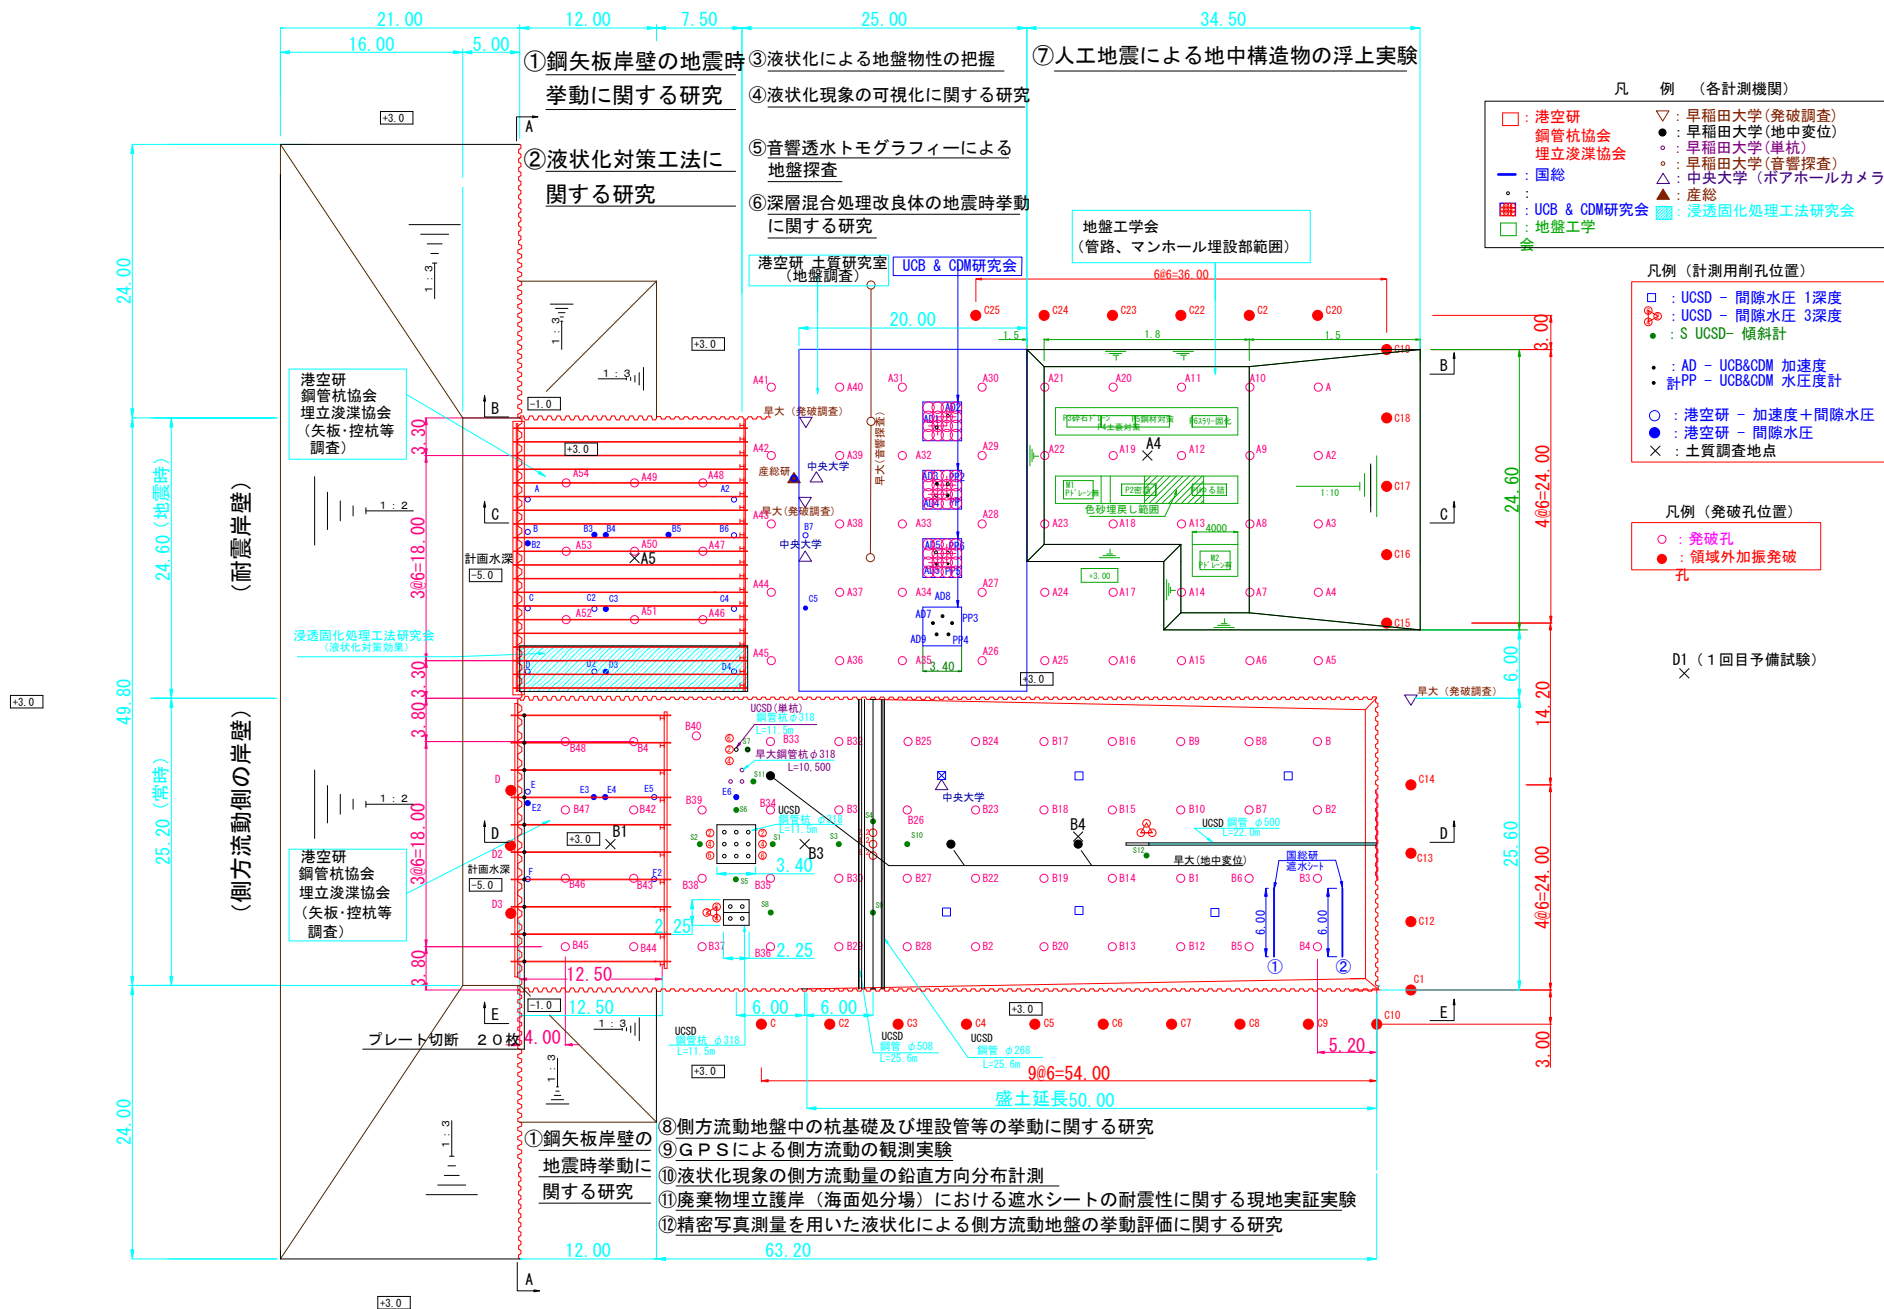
21.00 12.00 7.50 25.00 34.50
16.00 5.00

①鋼矢板岸壁の地震時挙動に関する研究
②液状化対策工法に関する研究
③液状化による地盤物性の把握
④液状化現象の可視化に関する研究
⑤音響透水トモグラフィーによる地盤探査
⑥深層混合処理改良体の地震時挙動に関する研究
⑦人工地震による地中構造物の浮上実験

凡 例 （各計測機関）
□：港空研 鋼管杭協会 埋立浚渫協会
▽：早稲田大学(発破調査)
●：早稲田大学(地中変位)
∘：早稲田大学(単杭)
∘：早稲田大学(音響探査)
—：国総
△：中央大学（ボアホールカメラ）
▲：産総
▦：UCB & CDM研究会
▨：浸透固化処理工法研究会
□：地盤工学会

凡例（計測用削孔位置）
□：UCSD － 間隙水圧 1深度
：UCSD － 間隙水圧 3深度
●：S UCSD－ 傾斜計
・：AD － UCB&CDM 加速度
・：PP － UCB&CDM 水圧度計
○：港空研 － 加速度＋間隙水圧
●：港空研 － 間隙水圧
×：土質調査地点

凡例（発破孔位置）
○：発破孔
●：領域外加振発破孔

D1 （１回目予備試験）

地盤工学会（管路、マンホール埋設部範囲）
港空研 土質研究室（地盤調査）
UCB & CDM研究会
6@6=36.00
20.00
港空研 鋼管杭協会 埋立浚渫協会（矢板･控杭等調査）
浸透固化処理工法研究会（液状化対策効果）
(耐震岸壁)
(側方流動側の岸壁)
24.60（地震時）
25.20（常時）
24.00 49.80 24.00
3@6=18.00
計画水深 -5.0
+3.0 -1.0
1：3 1：2
早大（発破調査）
中央大学
産総研
早大（音響探査）
色砂埋戻し範囲
1:10
4000
24.60 4@6=24.00 25.60 4@6=24.00 3.00 6.00 14.20 3.00
UCSD(単杭) 鋼管杭 φ318 L=11.5m
早大鋼管杭 φ318 L=10.500
UCSD 鋼管杭 φ318 L=11.5m
UCSD 鋼管 φ500 L=22.0m
早大（地中変位）
国総研 遮水シート
UCSD 鋼管 φ508 L=25.6m
UCSD 鋼管 φ268 L=25.6m
3.40 2.25 12.50 6.00 6.00 4.00 5.20
9@6=54.00
盛土延長50.00
プレート切断 ２０枚
A B C D E
①鋼矢板岸壁の地震時挙動に関する研究
⑧側方流動地盤中の杭基礎及び埋設管等の挙動に関する研究
⑨ＧＰＳによる側方流動の観測実験
⑩液状化現象の側方流動量の鉛直方向分布計測
⑪廃棄物埋立護岸（海面処分場）における遮水シートの耐震性に関する現地実証実験
⑫精密写真測量を用いた液状化による側方流動地盤の挙動評価に関する研究
12.00 63.20